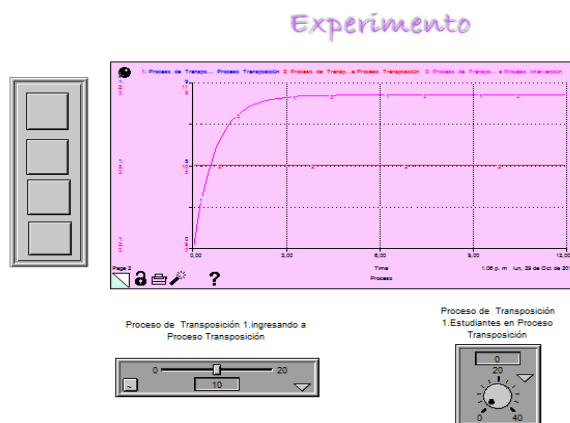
Experimento

1: Proceso de Transpo... Proceso Transposición 2: Proceso de Transp...a Proceso Transposición 3: Proceso de Transpo... o Proceso Intervención

11
5
0

0,00 3,00 6,00 9,00 12,00

Time
Proceso

Page 2

1:06 p. m. lun, 29 de Oct de 20

?

Proceso de Transposición 1.ingresando a Proceso Transposición

0 20
10

Proceso de Transposición 1.Estudiantes en Proceso Transposición

0
20
0 40